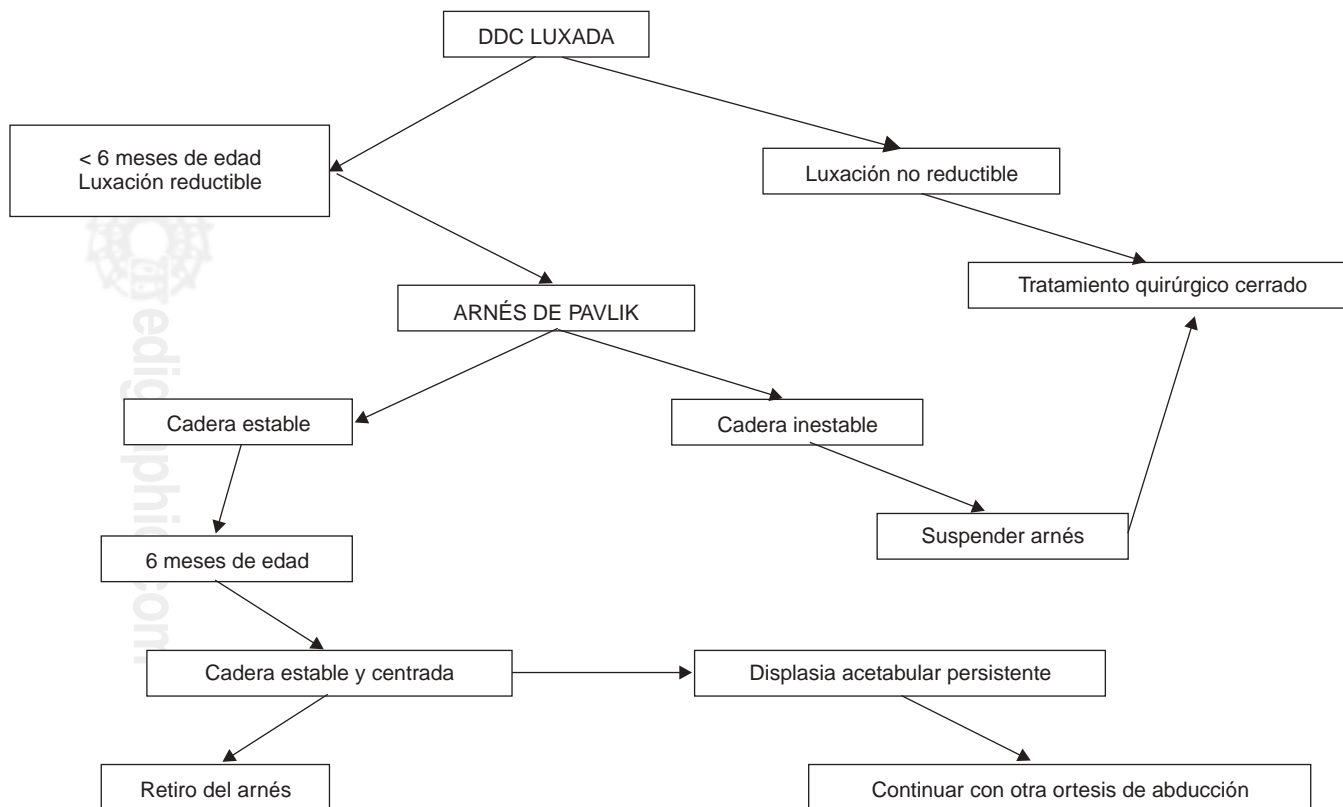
DDC LUXADA

< 6 meses de edad
Luxación reductible

Luxación no reductible

Tratamiento quirúrgico cerrado

ARNÉS DE PAVLIK

Cadera estable

Cadera inestable

Suspender arnés

6 meses de edad

Cadera estable y centrada

Displasia acetabular persistente

Retiro del arnés

Continuar con otra ortesis de abducción

edigraphic.com